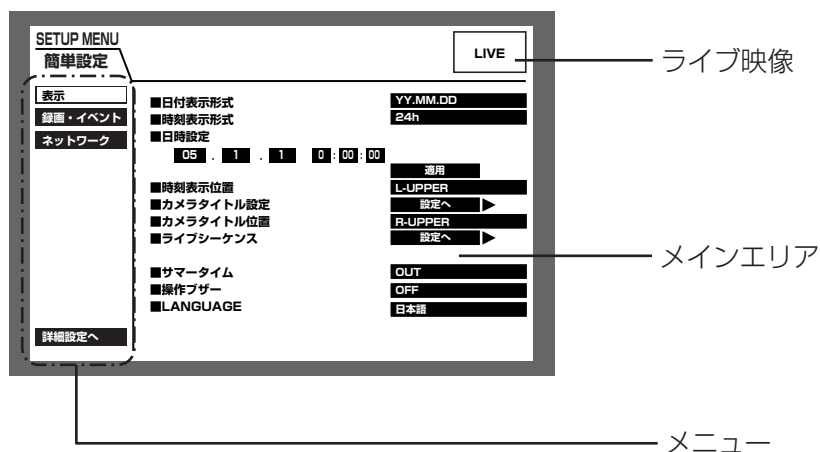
SETUP MENU
簡単設定

LIVE

ライブ映像

表示
録画・イベント
ネットワーク

■日付表示形式 YY.MM.DD
■時刻表示形式 24h
■日時設定
05 . 1 . 1 0 : 00 : 00
適用
■時刻表示位置 L-UPPER
■カメラタイトル設定 設定へ ▶
■カメラタイトル位置 R-UPPER
■ライブシーケンス 設定へ ▶

メインエリア

■サマータイム OUT
■操作ブザー OFF
■LANGUAGE 日本語

詳細設定へ

メニュー